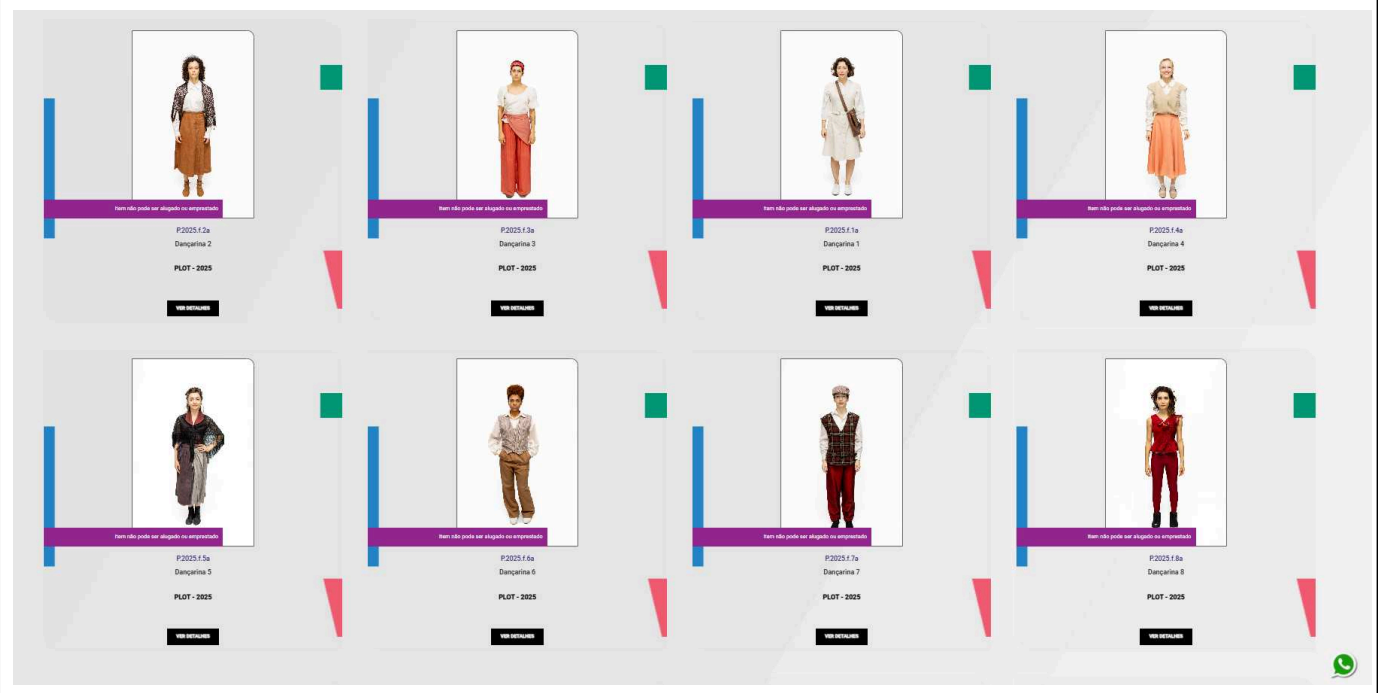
Item não pode ser alugado ou emprestado

P.2025.f.2a

Dançarina 2

PLOT - 2025

VER DETALHES

Item não pode ser alugado ou emprestado

P.2025.f.3a

Dançarina 3

PLOT - 2025

VER DETALHES

Item não pode ser alugado ou emprestado

P.2025.f.1a

Dançarina 1

PLOT - 2025

VER DETALHES

Item não pode ser alugado ou emprestado

P.2025.f.4a

Dançarina 4

PLOT - 2025

VER DETALHES

Item não pode ser alugado ou emprestado

P.2025.f.5a

Dançarina 5

PLOT - 2025

VER DETALHES

Item não pode ser alugado ou emprestado

P.2025.f.6a

Dançarina 6

PLOT - 2025

VER DETALHES

Item não pode ser alugado ou emprestado

P.2025.f.7a

Dançarina 7

PLOT - 2025

VER DETALHES

Item não pode ser alugado ou emprestado

P.2025.f.8a

Dançarina 8

PLOT - 2025

VER DETALHES